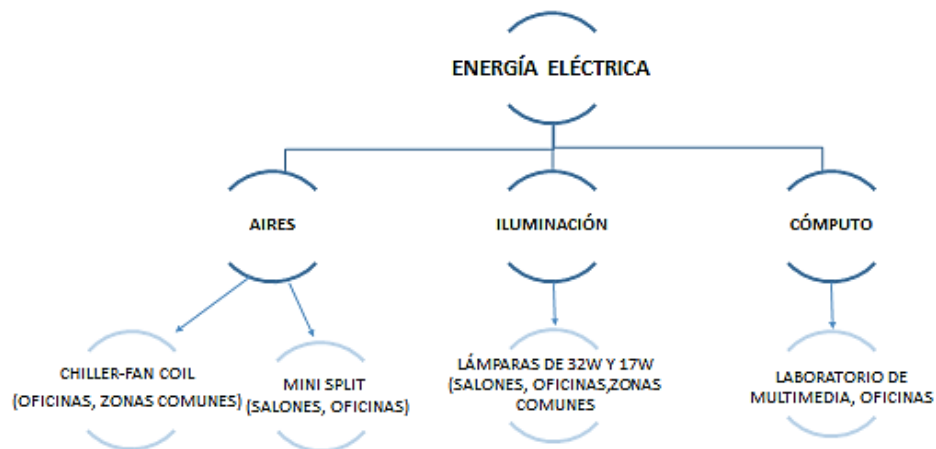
ENERGÍA ELÉCTRICA

AIRES

ILUMINACIÓN

CÓMPUTO

CHILLER-FAN COIL (OFICINAS, ZONAS COMUNES)

MINI SPLIT (SALONES, OFICINAS)

LÁMPARAS DE 32W Y 17W (SALONES, OFICINAS,ZONAS COMUNES

LABORATORIO DE MULTIMEDIA, OFICINAS